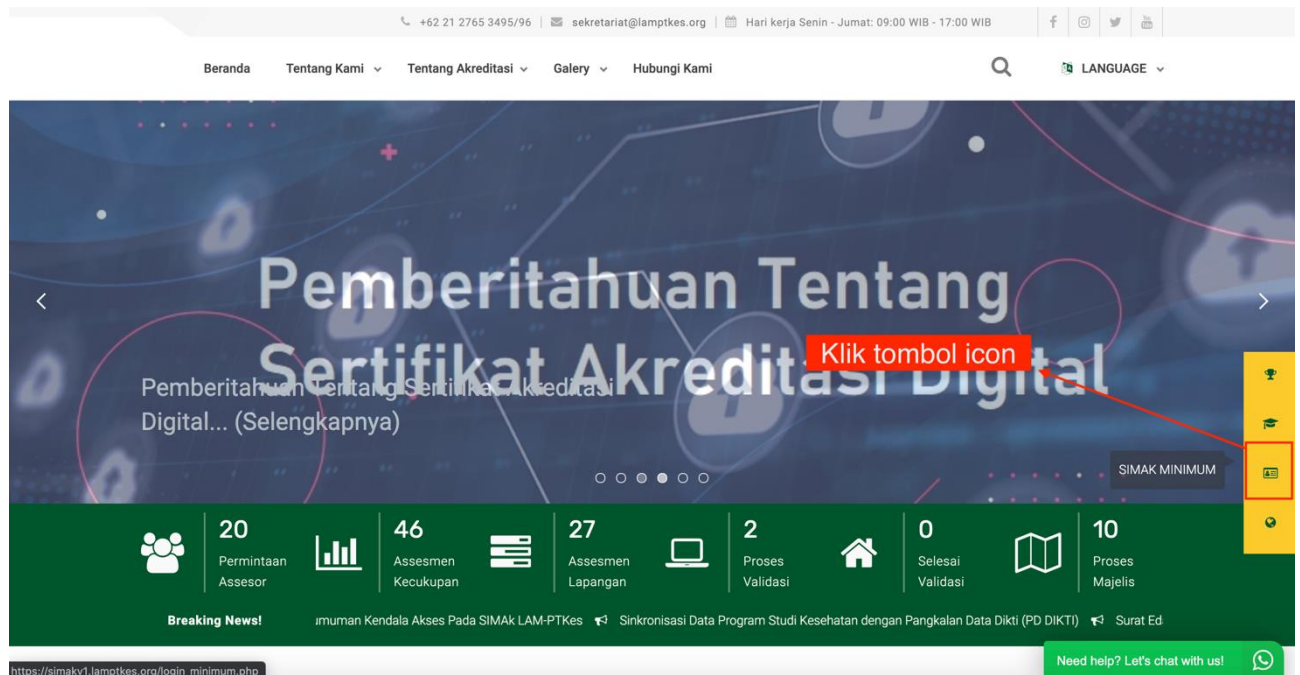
+62 21 2765 3495/96 | sekretariat@lamptkes.org | Hari kerja Senin - Jumat: 09:00 WIB - 17:00 WIB

Beranda Tentang Kami Tentang Akreditasi Galery Hubungi Kami LANGUAGE

Pemberitahuan Tentang Sertifikat Akreditasi Digital

Klik tombol icon

Pemberitahuan Tentang Sertifikat Akreditasi Digital... (Selengkapnya)

SIMAK MINIMUM

20 Permintaan Assesor

46 Assesmen Kecukupan

27 Assesmen Lapangan

2 Proses Validasi

0 Selesai Validasi

10 Proses Majelis

Breaking News! umuman Kendala Akses Pada SIMAk LAM-PTKes Sinkronisasi Data Program Studi Kesehatan dengan Pangkalan Data Dikti (PD DIKTI) Surat Ed

https://simakv1.lamptkes.org/login_minimum.php

Need help? Let's chat with us!